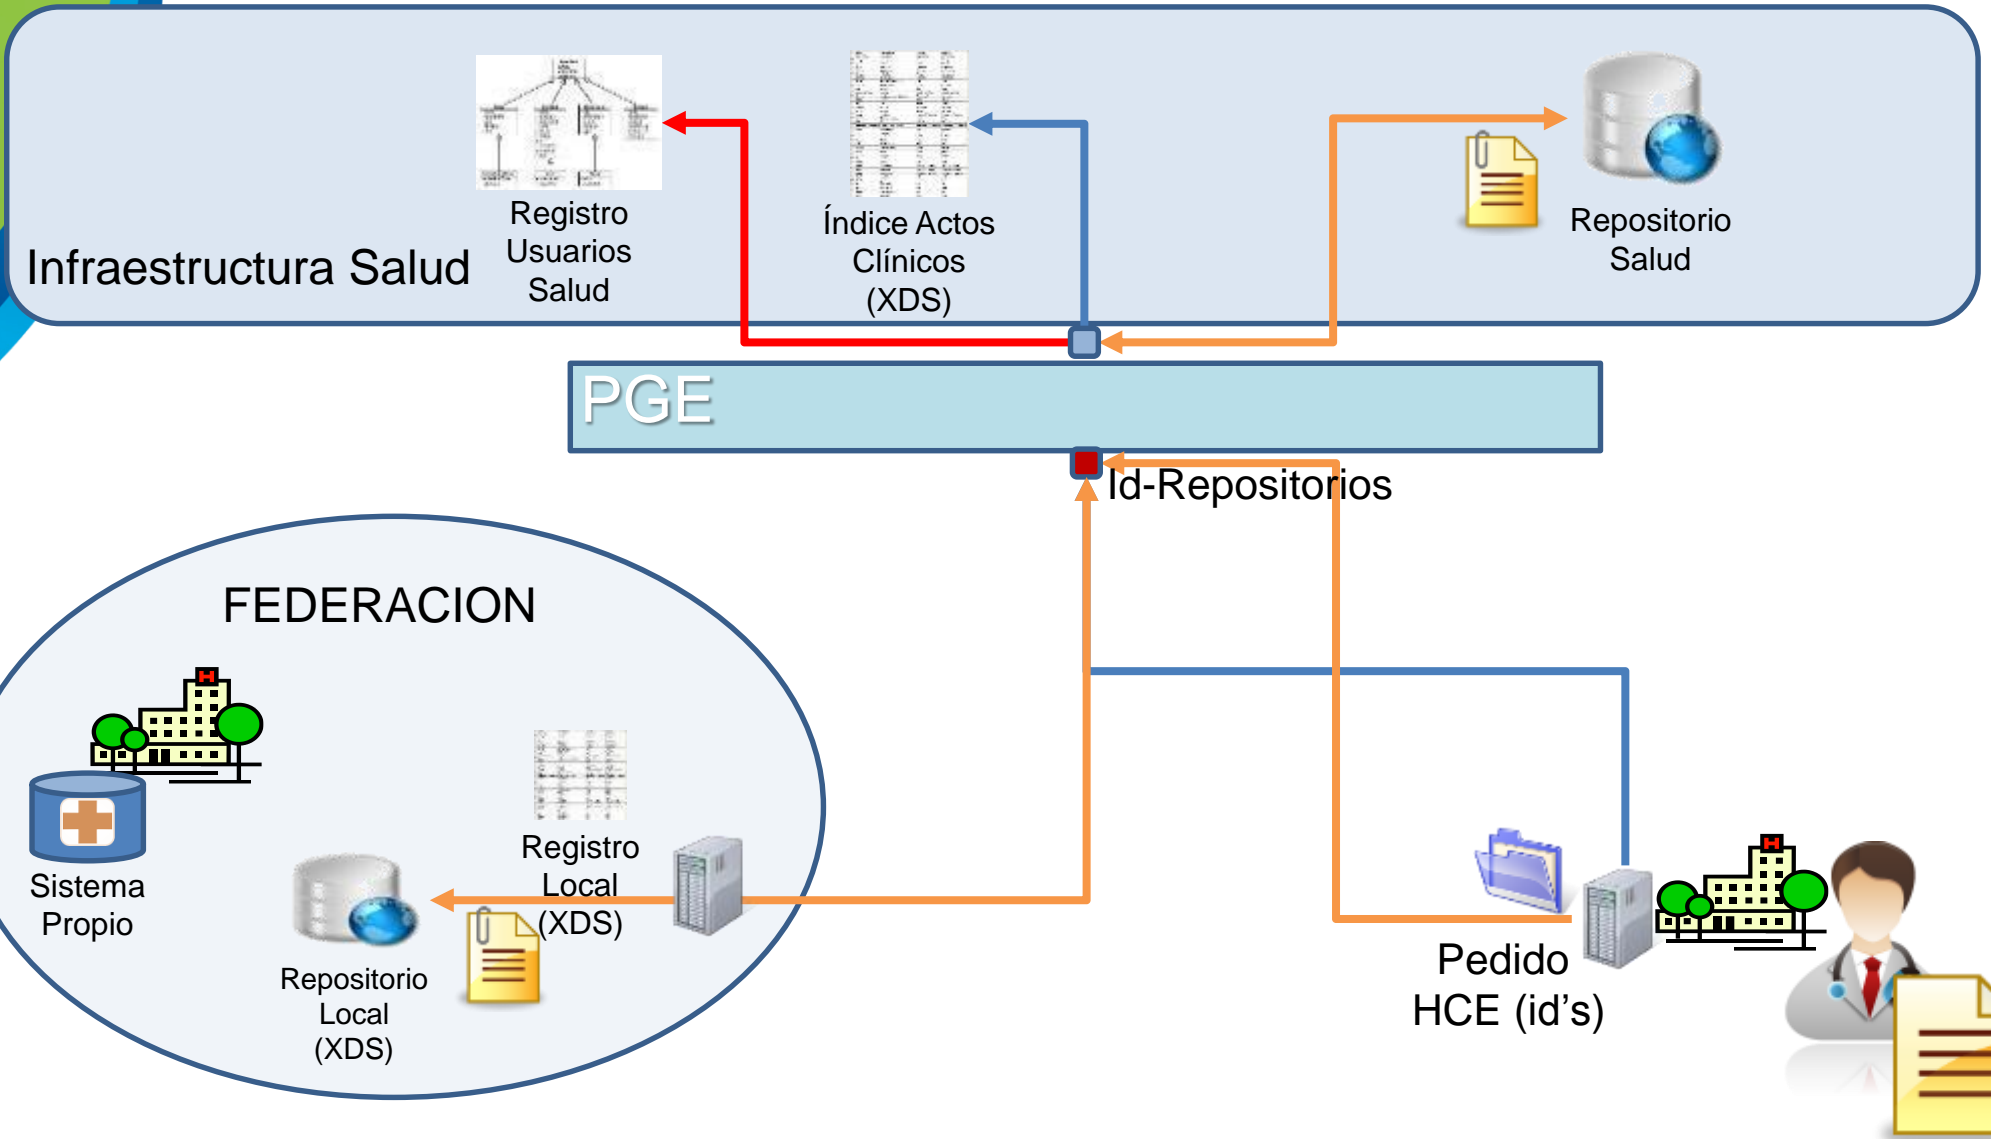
Infraestructura Salud

Registro Usuarios Salud

Índice Actos Clínicos (XDS)

Repositorio Salud

PGE

Id-Repositorios

FEDERACION

Sistema Propio

Registro Local (XDS)

Repositorio Local (XDS)

Pedido HCE (id's)